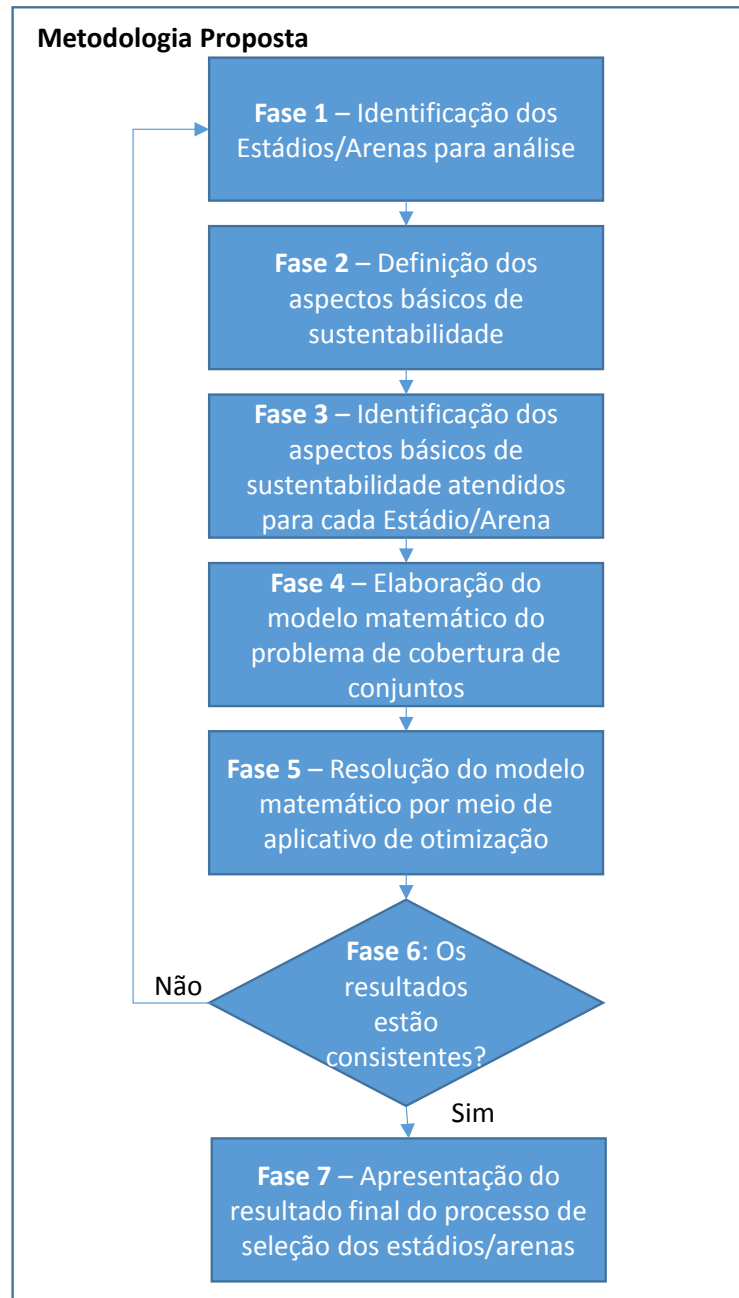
Metodologia Proposta

Fase 1 – Identificação dos Estádios/Arenas para análise

Fase 2 – Definição dos aspectos básicos de sustentabilidade

Fase 3 – Identificação dos aspectos básicos de sustentabilidade atendidos para cada Estádio/Arena

Fase 4 – Elaboração do modelo matemático do problema de cobertura de conjuntos

Fase 5 – Resolução do modelo matemático por meio de aplicativo de otimização

Fase 6: Os resultados estão consistentes?

Não

Sim

Fase 7 – Apresentação do resultado final do processo de seleção dos estádios/arenas